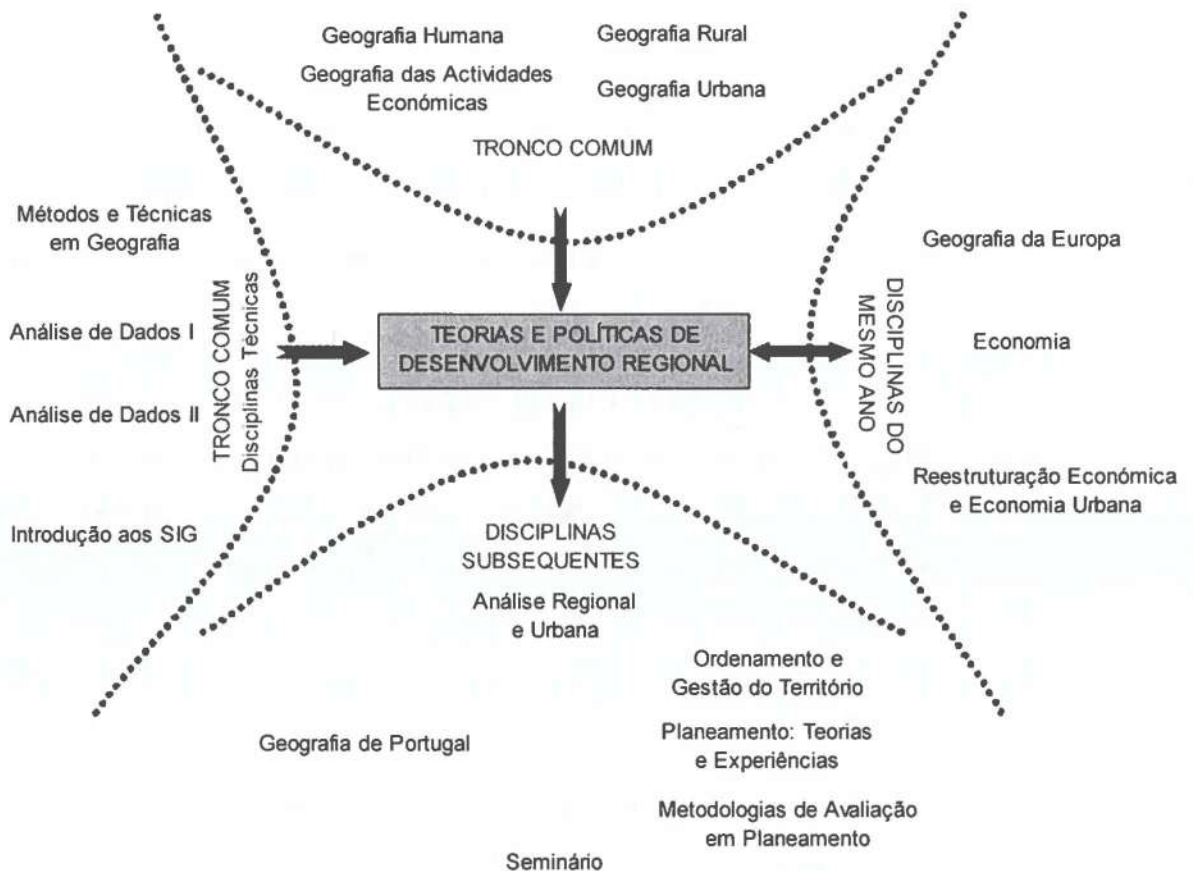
Geografia Humana

Geografia Rural

Geografia das Actividades Económicas

Geografia Urbana

TRONCO COMUM

Métodos e Técnicas em Geografia

Análise de Dados I

Análise de Dados II

Introdução aos SIG

TRONCO COMUM
Disciplinas Técnicas

TEORIAS E POLÍTICAS DE DESENVOLVIMENTO REGIONAL

DISCIPLINAS DO MESMO ANO

Geografia da Europa

Economia

Reestruturação Económica e Economia Urbana

DISCIPLINAS SUBSEQUENTES

Análise Regional e Urbana

Ordenamento e Gestão do Território

Geografia de Portugal

Planeamento: Teorias e Experiências

Metodologias de Avaliação em Planeamento

Seminário